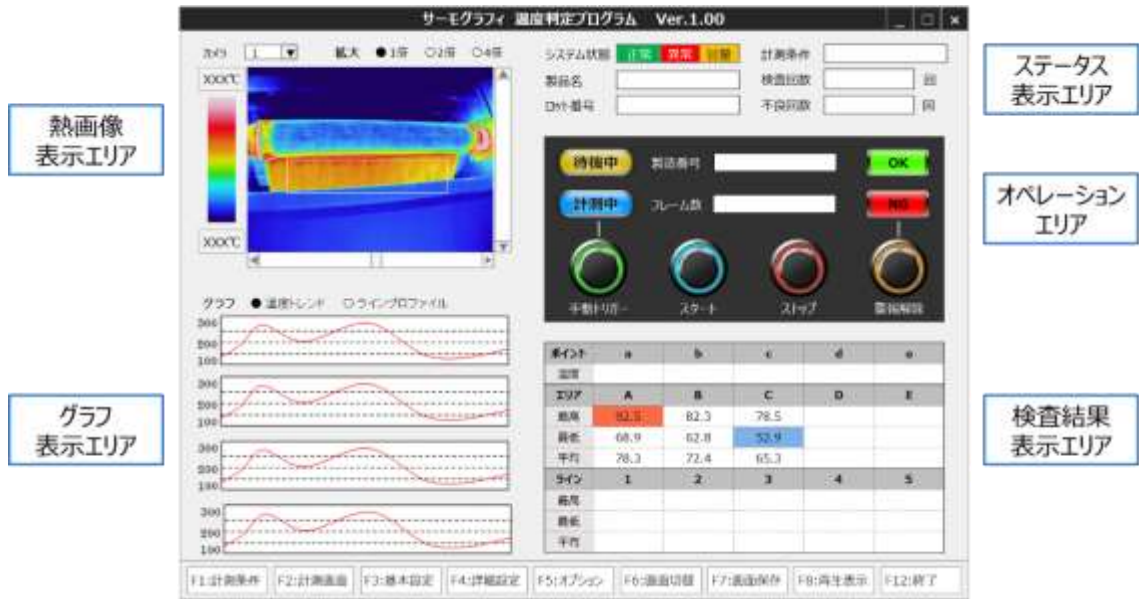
サーモグラフィ 温度判定プログラム Ver.1.00

カメラ 1 拡大 ● 1倍 ○ 2倍 ○ 4倍

XXX℃

XXX℃

システム状態 正常 異常 警報

製品名

ロット番号

計測条件

検査回数 回

不良回数 回

ステータス表示エリア

熱画像表示エリア

待機中 製造番号

計測中 フレーム数

OK

NG

オペレーションエリア

手動トリガー スタート ストップ 警報解除

グラフ ● 温度トレンド ○ ラインプロファイル

300
200
100

300
200
100

300
200
100

300
200
100

グラフ表示エリア

| ポイント | a | b | c | d | e |
|---|---|---|---|---|---|
| 温度 | | | | | |
| エリア | A | B | C | D | E |
| 最高 | 92.5 | 82.3 | 78.5 | | |
| 最低 | 68.9 | 62.8 | 52.9 | | |
| 平均 | 78.3 | 72.4 | 65.3 | | |
| ライン | 1 | 2 | 3 | 4 | 5 |
| 最高 | | | | | |
| 最低 | | | | | |
| 平均 | | | | | |

検査結果表示エリア

F1:計測条件 F2:計測画面 F3:基本設定 F4:詳細設定 F5:オプション F6:画面切替 F7:画面保存 F8:再生表示 F12:終了